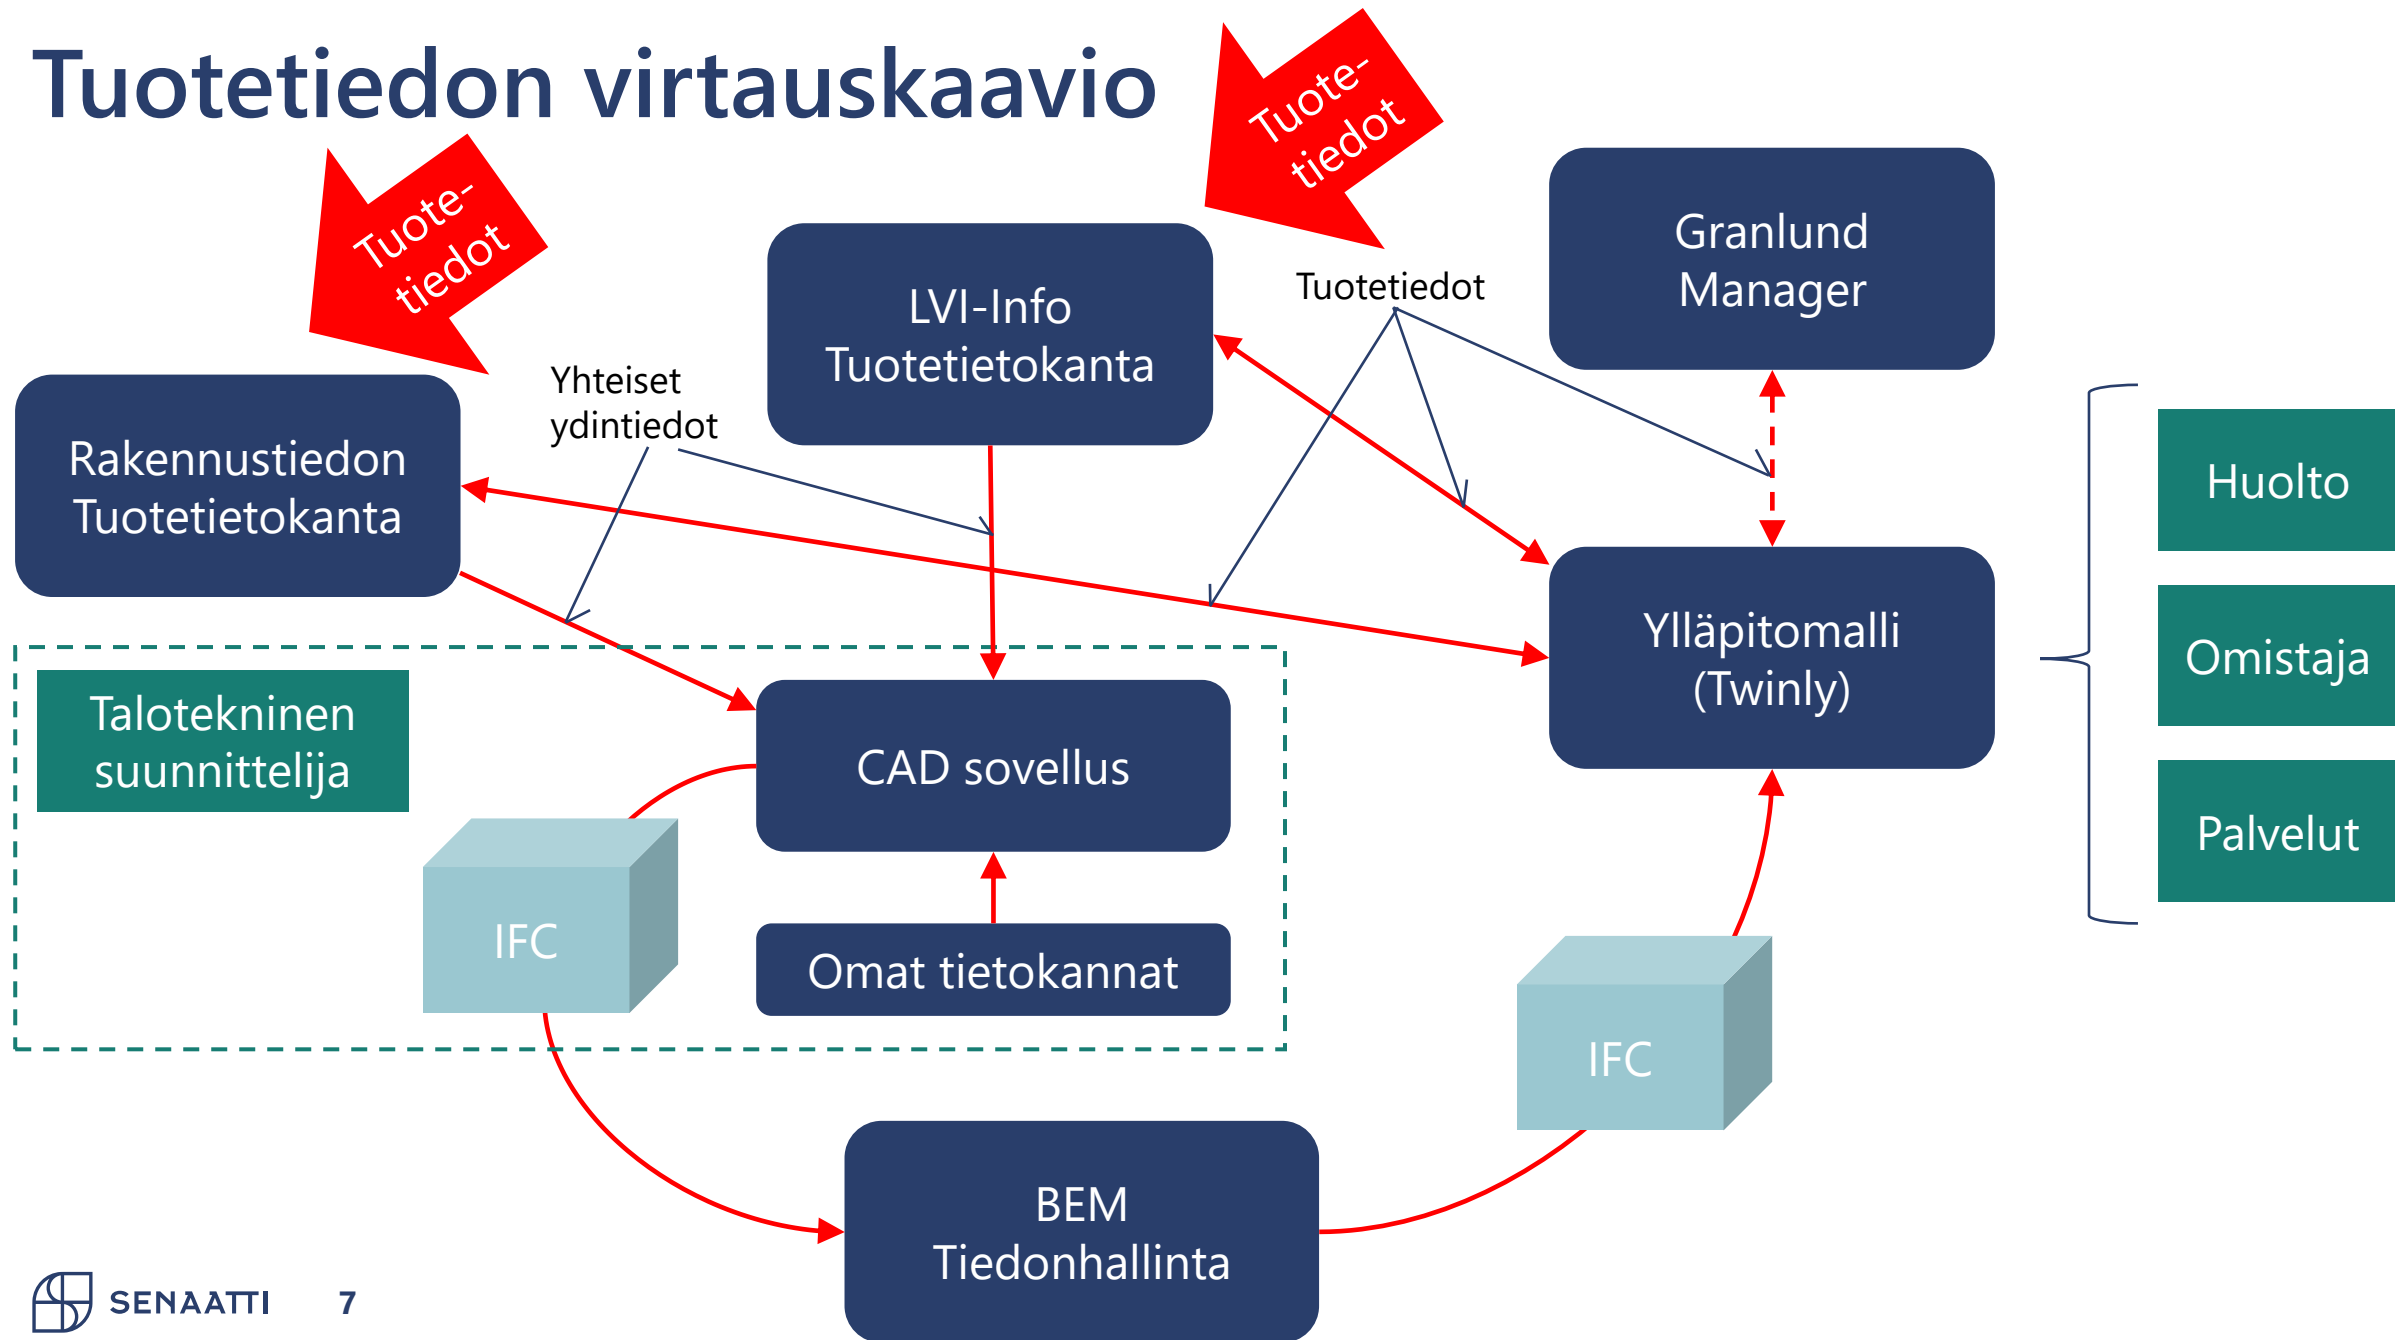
Tuotetiedon virtauskaavio

Tuote-tiedot

Tuote-tiedot

Granlund Manager

LVI-Info Tuotetietokanta

Tuotetiedot

Yhteiset ydintiedot

Rakennustiedon Tuotetietokanta

Huolto

Omistaja

Palvelut

Ylläpitomalli (Twinly)

Talotekninen suunnittelija

CAD sovellus

IFC

Omat tietokannat

IFC

BEM Tiedonhallinta

SENAATTI 7